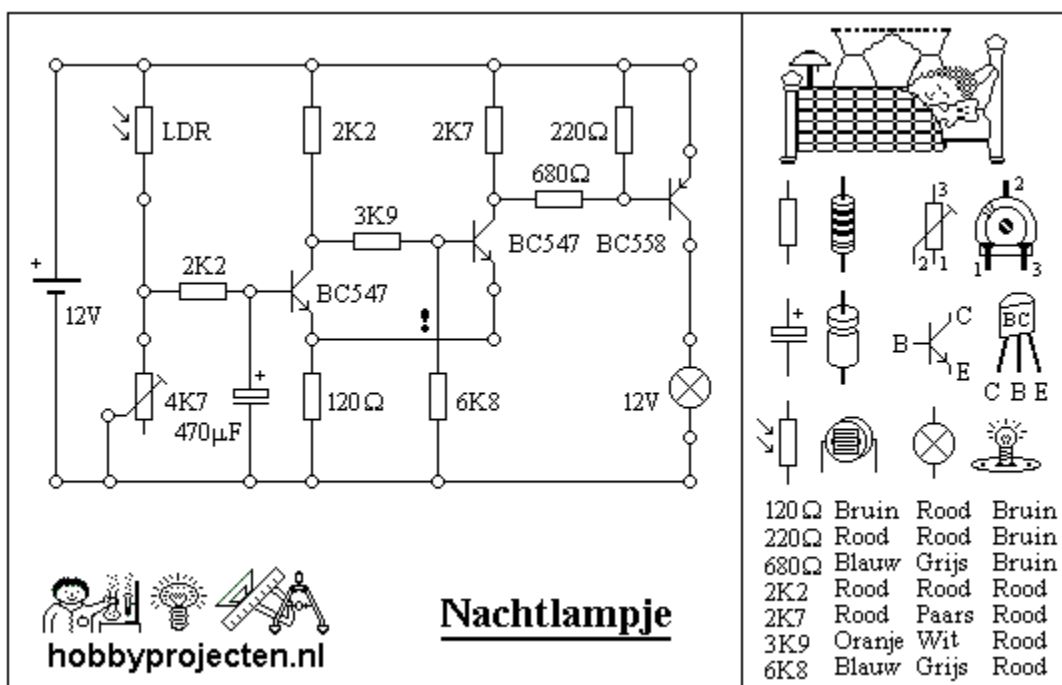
LDR
2K2
2K7
220Ω
680Ω
3K9
BC547
BC558
+
12V
2K2
BC547
!
4K7
+
470µF
120Ω
6K8
12V

3
2
2 1
1 3
+
C
B
E
BC
C B E

| | | | |
|---|---|---|---|
| 120Ω | Bruin | Rood | Bruin |
| 220Ω | Rood | Rood | Bruin |
| 680Ω | Blauw | Grijs | Bruin |
| 2K2 | Rood | Rood | Rood |
| 2K7 | Rood | Paars | Rood |
| 3K9 | Oranje | Wit | Rood |
| 6K8 | Blauw | Grijs | Rood |

Nachtlampje

hobbyprojecten.nl